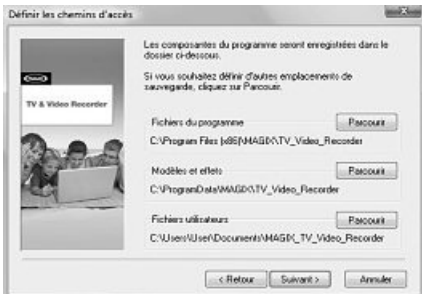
Définir les chemins d'accès

MAGIX

TV & Video Recorder

Les composantes du programme seront enregistrées dans le dossier ci-dessous.

Si vous souhaitez définir d'autres emplacements de sauvegarde, cliquez sur Parcourir.

Fichiers du programme

Parcourir

C:\Program Files (x86)\MAGIX\TV_Video_Recorder

Modèles et effets

Parcourir

C:\ProgramData\MAGIX\TV_Video_Recorder

Fichiers utilisateurs

Parcourir

C:\Users\User\Documents\MAGIX_TV_Video_Recorder

< Retour

Suivant >

Annuler